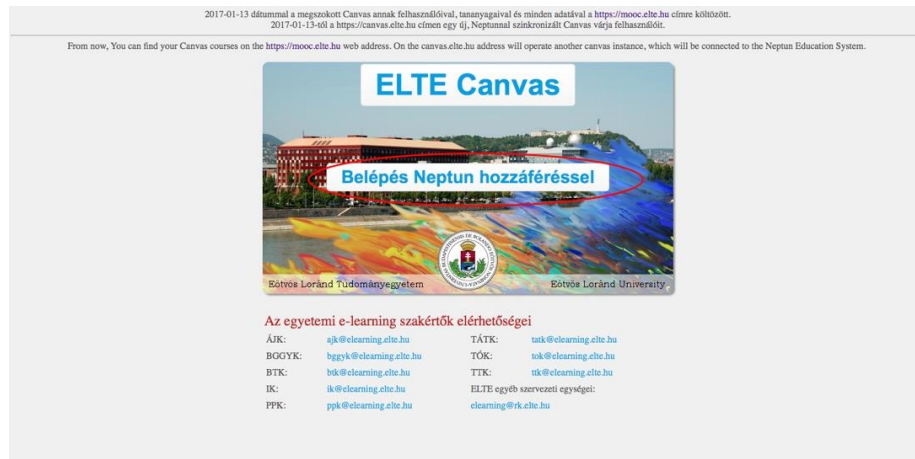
2017-01-13 dátummal a megszokott Canvas annak felhasználóival, tananyagaival és minden adatával a https://mooc.elte.hu címre költözött.
2017-01-13-tól a https://canvas.elte.hu címen egy új, Neptunnal szinkronizált Canvas várja felhasználóit.

From now, You can find your Canvas courses on the https://mooc.elte.hu web address. On the canvas.elte.hu address will operate another canvas instance, which will be connected to the Neptun Education System.

ELTE Canvas

Belépés Neptun hozzáféréssel

Eötvös Loránd Tudományegyetem

Eötvös Loránd University

Az egyetemi e-learning szakértők elérhetőségei

| | | | |
|---|---|---|---|
| ÁJK: | ajk@elearning.elte.hu | TÁTK: | tatk@elearning.elte.hu |
| BGGYK: | bggyk@elearning.elte.hu | TÓK: | tok@elearning.elte.hu |
| BTK: | btk@elearning.elte.hu | TTK: | ttk@elearning.elte.hu |
| IK: | ik@elearning.elte.hu | ELTE egyéb szervezeti egységei: | |
| PPK: | ppk@elearning.elte.hu | elearning@rk.elte.hu | |